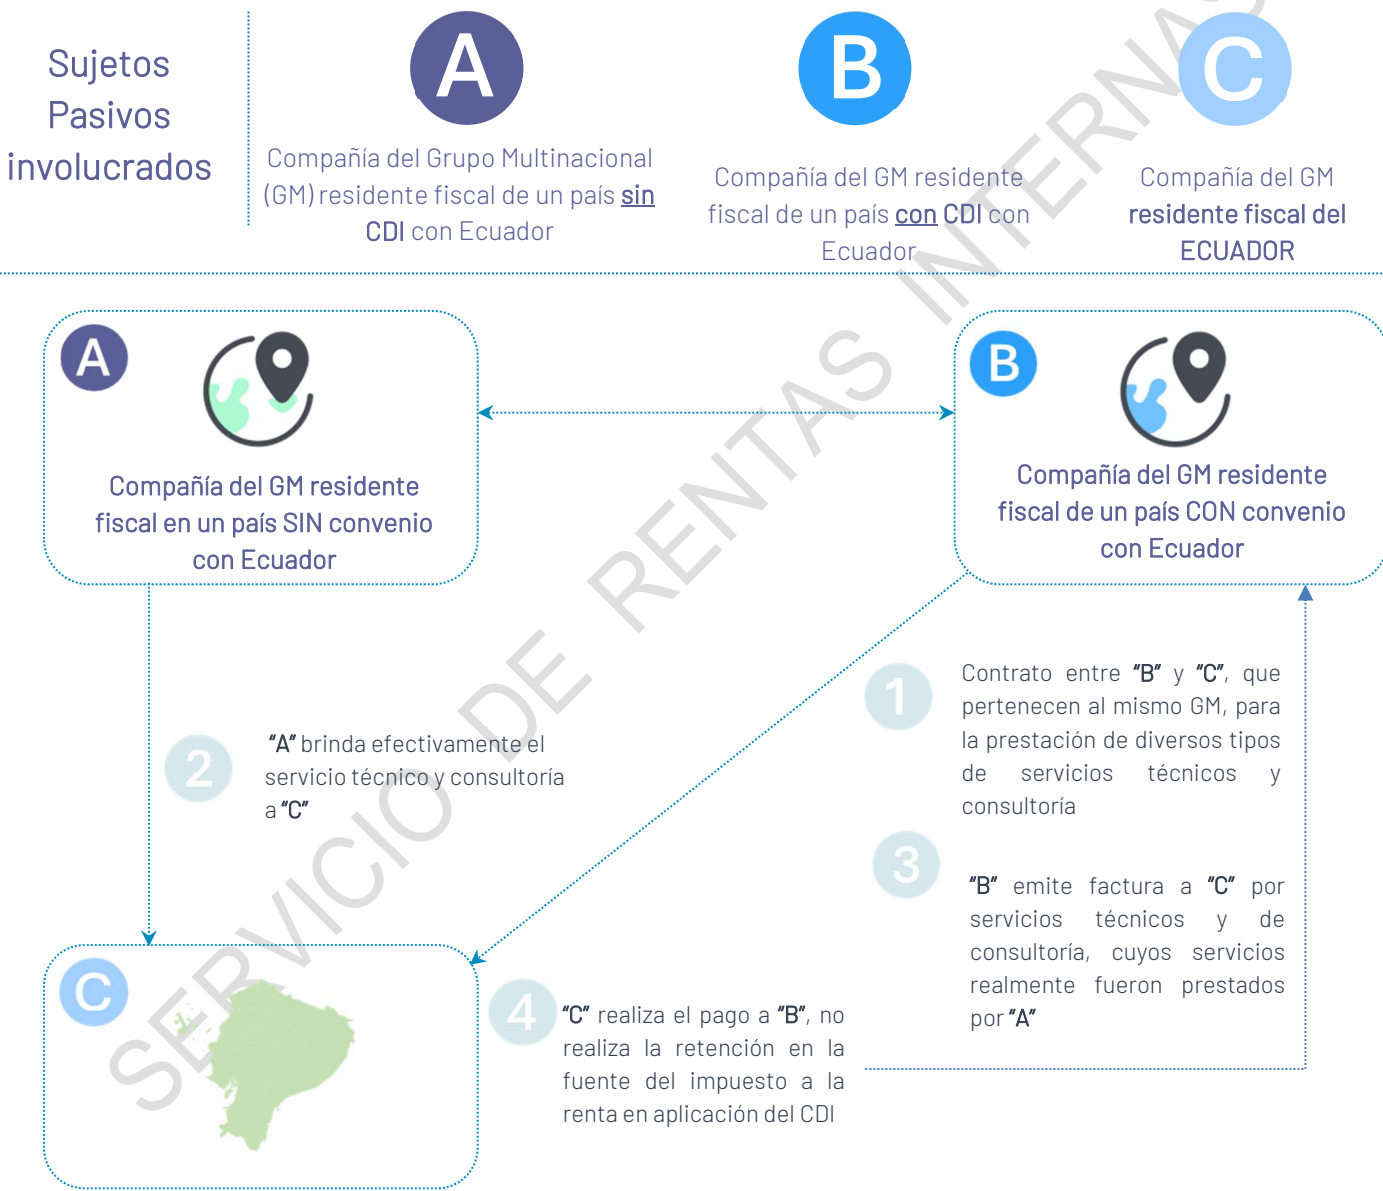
Sujetos Pasivos involucrados

A

Compañía del Grupo Multinacional (GM) residente fiscal de un país sin CDI con Ecuador

B

Compañía del GM residente fiscal de un país con CDI con Ecuador

C

Compañía del GM residente fiscal del ECUADOR

A

Compañía del GM residente fiscal en un país SIN convenio con Ecuador

B

Compañía del GM residente fiscal de un país CON convenio con Ecuador

1

Contrato entre "B" y "C", que pertenecen al mismo GM, para la prestación de diversos tipos de servicios técnicos y consultoría

2

"A" brinda efectivamente el servicio técnico y consultoría a "C"

3

"B" emite factura a "C" por servicios técnicos y de consultoría, cuyos servicios realmente fueron prestados por "A"

C

4

"C" realiza el pago a "B", no realiza la retención en la fuente del impuesto a la renta en aplicación del CDI

SERVICIO DE RENTAS INTERNAS